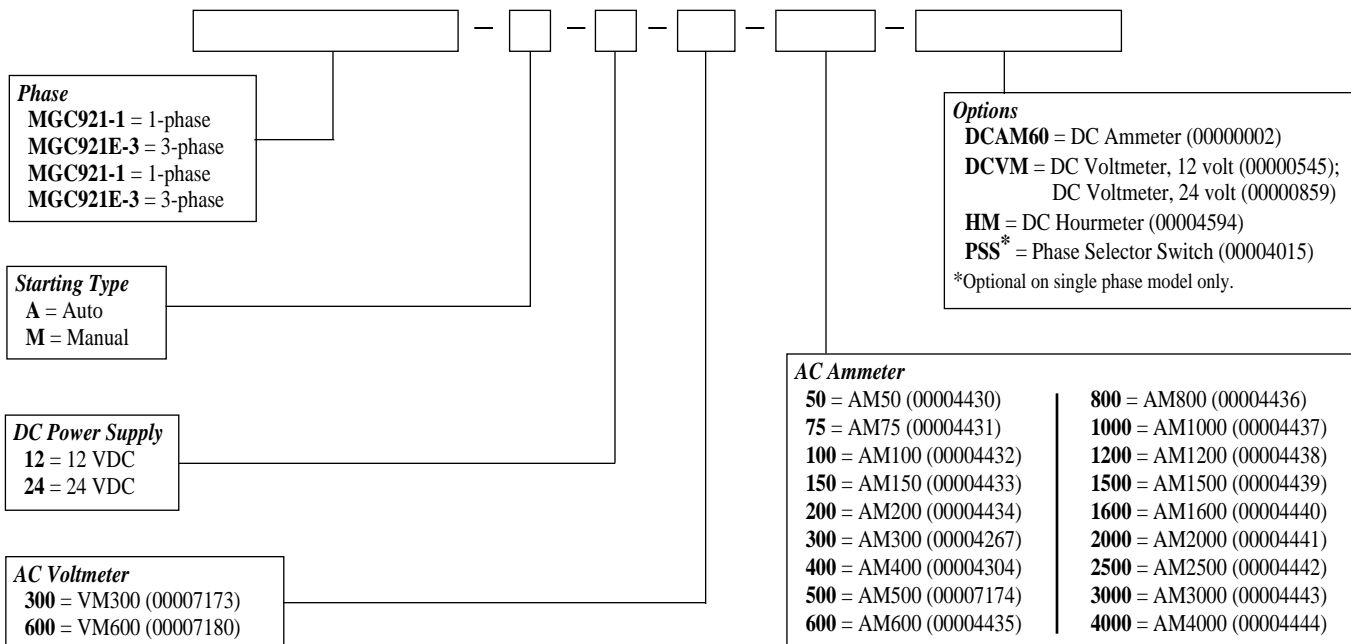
– – – – –

*Phase*
**MGC921-1** = 1-phase
**MGC921E-3** = 3-phase
**MGC921-1** = 1-phase
**MGC921E-3** = 3-phase

*Options*
**DCAM60** = DC Ammeter (00000002)
**DCVM** = DC Voltmeter, 12 volt (00000545); DC Voltmeter, 24 volt (00000859)
**HM** = DC Hourmeter (00004594)
**PSS*** = Phase Selector Switch (00004015)
*Optional on single phase model only.

*Starting Type*
**A** = Auto
**M** = Manual

*AC Ammeter*
**50** = AM50 (00004430)
**75** = AM75 (00004431)
**100** = AM100 (00004432)
**150** = AM150 (00004433)
**200** = AM200 (00004434)
**300** = AM300 (00004267)
**400** = AM400 (00004304)
**500** = AM500 (00007174)
**600** = AM600 (00004435)
**800** = AM800 (00004436)
**1000** = AM1000 (00004437)
**1200** = AM1200 (00004438)
**1500** = AM1500 (00004439)
**1600** = AM1600 (00004440)
**2000** = AM2000 (00004441)
**2500** = AM2500 (00004442)
**3000** = AM3000 (00004443)
**4000** = AM4000 (00004444)

*DC Power Supply*
**12** = 12 VDC
**24** = 24 VDC

*AC Voltmeter*
**300** = VM300 (00007173)
**600** = VM600 (00007180)